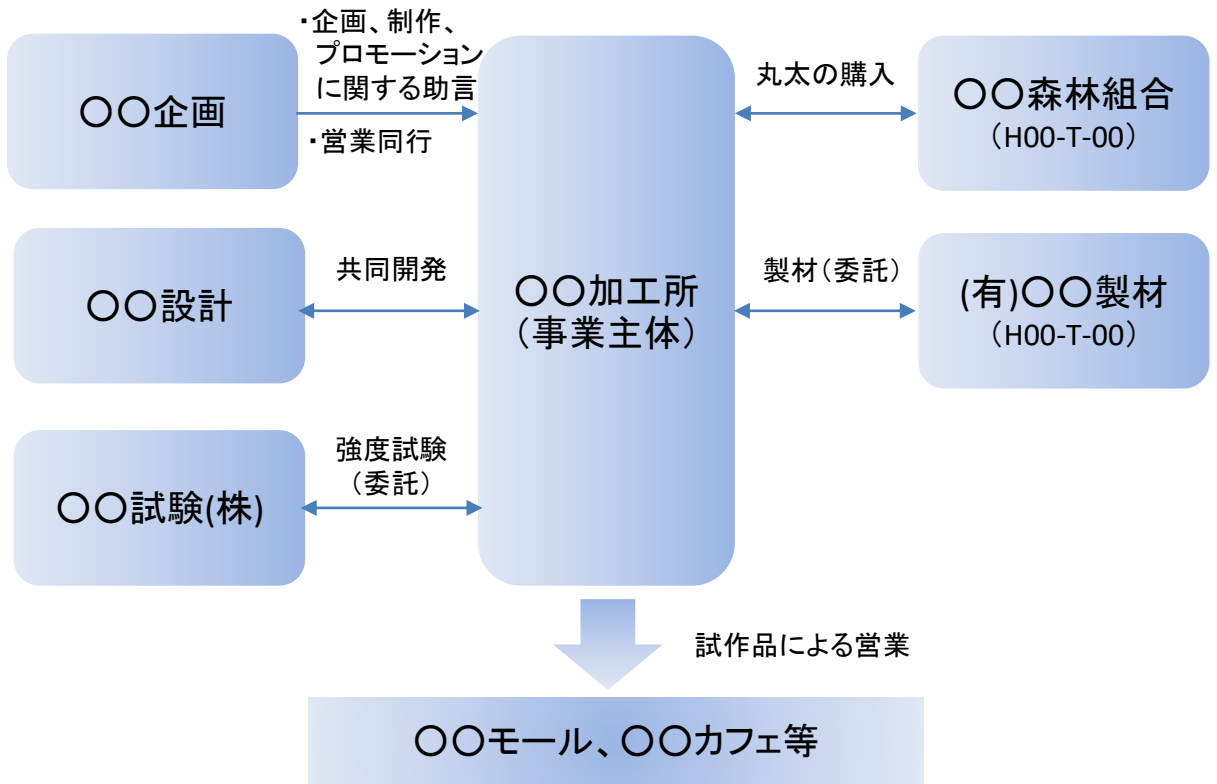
○○企画

・企画、制作、プロモーションに関する助言

・営業同行

○○設計

共同開発

○○試験(株)

強度試験
（委託）

○○加工所
（事業主体）

丸太の購入

○○森林組合
（H00-T-00）

製材（委託）

(有)○○製材
（H00-T-00）

試作品による営業

○○モール、○○カフェ等